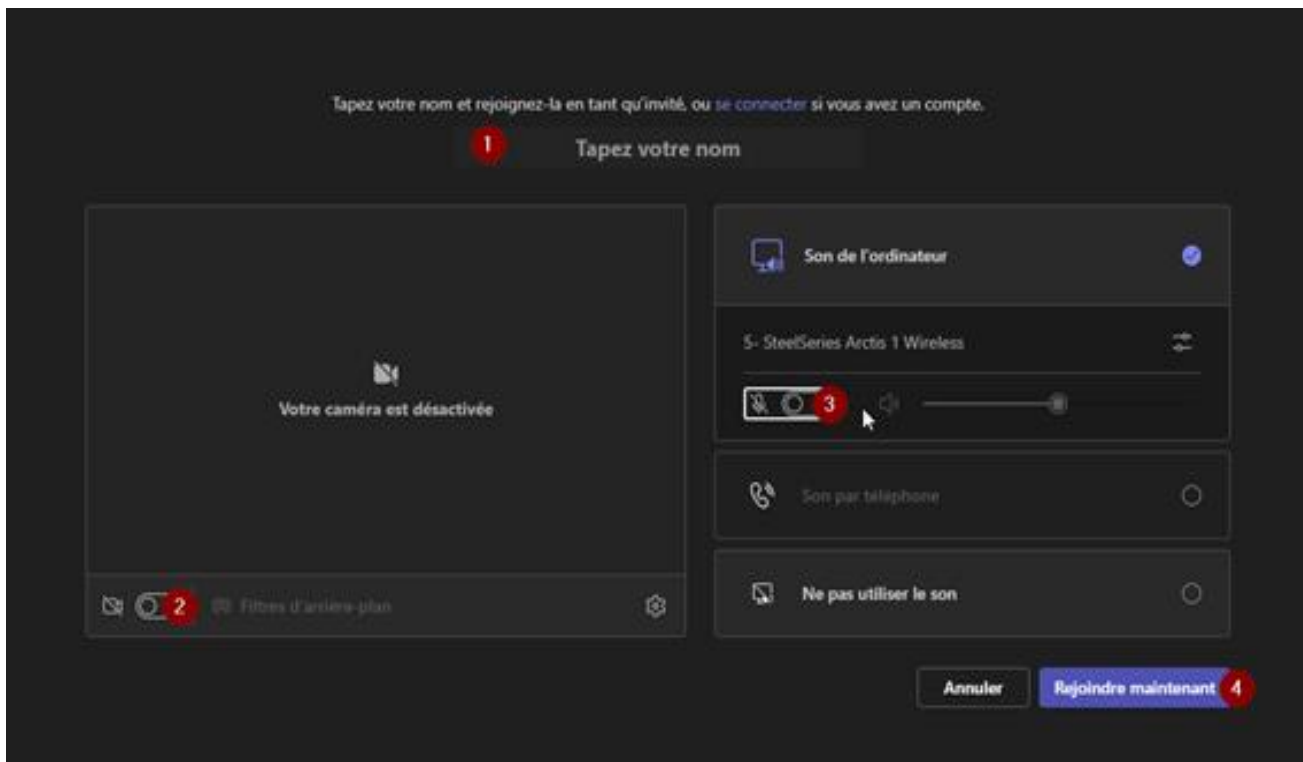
Tapez votre nom et rejoignez-la en tant qu'invité, ou se connecter si vous avez un compte.

1 Tapez votre nom

Votre caméra est désactivée

2 Filtres d'arrière-plan

Son de l'ordinateur

5- SteelSeries Arctis 1 Wireless

3

Son par téléphone

Ne pas utiliser le son

Annuler

Rejoindre maintenant 4